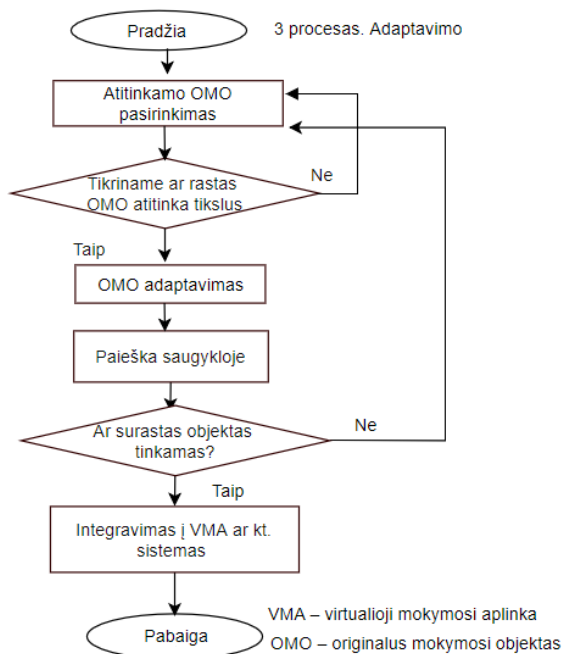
Pradžia

3 procesas. Adaptavimo

Atitinkamo OMO pasirinkimas

Tikriname ar rastas OMO atitinka tikslus

Ne

Taip

OMO adaptavimas

Paieška saugykloje

Ar surastas objektas tinkamas?

Ne

Taip

Integravimas į VMA ar kt. sistemas

Pabaiga

VMA – virtualioji mokymosi aplinka

OMO – originalus mokymosi objektas